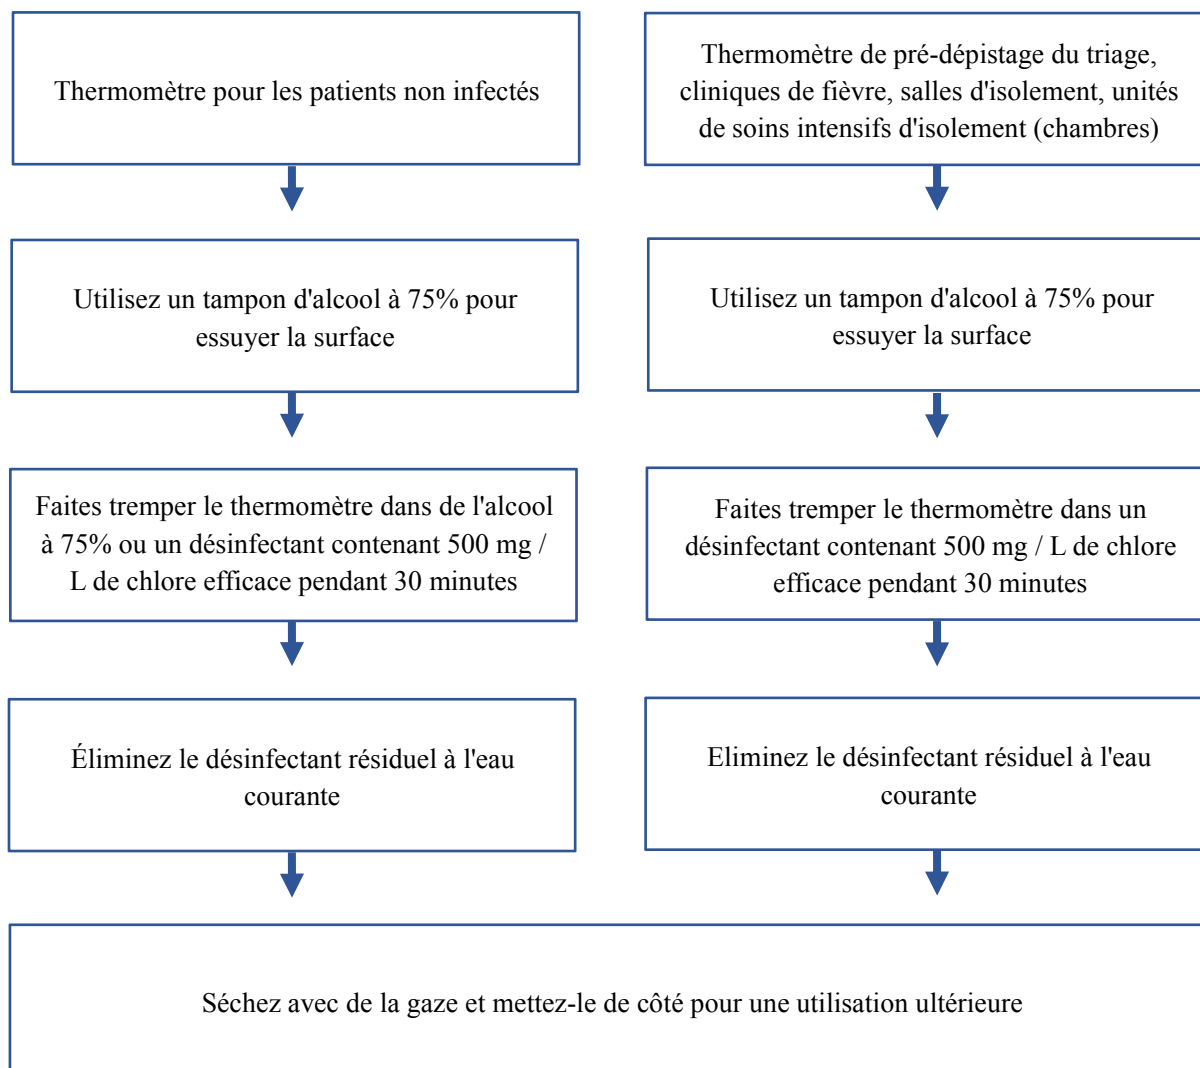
Thermomètre pour les patients non infectés

Utilisez un tampon d'alcool à 75% pour essuyer la surface

Faites tremper le thermomètre dans de l'alcool à 75% ou un désinfectant contenant 500 mg / L de chlore efficace pendant 30 minutes

Éliminez le désinfectant résiduel à l'eau courante

Thermomètre de pré-dépistage du triage, cliniques de fièvre, salles d'isolement, unités de soins intensifs d'isolement (chambres)

Utilisez un tampon d'alcool à 75% pour essuyer la surface

Faites tremper le thermomètre dans un désinfectant contenant 500 mg / L de chlore efficace pendant 30 minutes

Eliminez le désinfectant résiduel à l'eau courante

Séchez avec de la gaze et mettez-le de côté pour une utilisation ultérieure